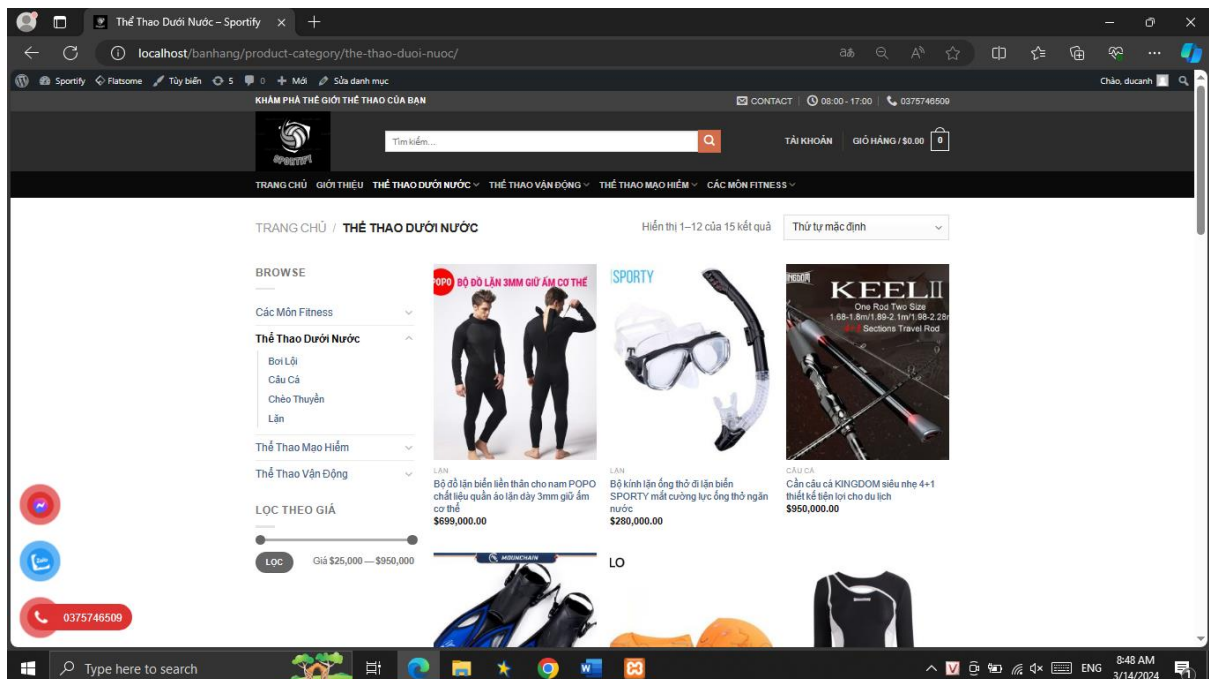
Thể Thao Dưới Nước – Sportify ×  +

localhost/banhang/product-category/the-thao-duoi-nuoc/

Sportify  Flatsome  Tùy biến  5  0  + Mới  Sửa danh mục  Chào, ducanh

KHÁM PHÁ THẾ GIỚI THỂ THAO CỦA BẠN

CONTACT | 08:00 - 17:00 | 0375746509

SPORTIFY

Tìm kiếm...

TÀI KHOẢN  GIỎ HÀNG / $0.00  0

TRANG CHỦ  GIỚI THIỆU  THỂ THAO DƯỚI NƯỚC  THỂ THAO VẬN ĐỘNG  THỂ THAO MẠO HIỂM  CÁC MÔN FITNESS

TRANG CHỦ / THỂ THAO DƯỚI NƯỚC

Hiển thị 1–12 của 15 kết quả

Thứ tự mặc định

BROWSE

Các Môn Fitness

Thể Thao Dưới Nước

Bơi Lội

Câu Cá

Chèo Thuyền

Lặn

Thể Thao Mạo Hiểm

Thể Thao Vận Động

LỌC THEO GIÁ

LỌC  Giá $25,000 — $950,000

POPO BỘ ĐỒ LẶN 3MM GIỮ ẤM CƠ THỂ

LẶN

Bộ đồ lặn biển liền thân cho nam POPO chất liệu quần áo lặn dày 3mm giữ ấm cơ thể

$699,000.00

SPORTY

LẶN

Bộ kính lặn ống thở đi lặn biển SPORTY mắt cường lực ống thở ngăn nước

$280,000.00

KINGDOM

KEELII

One Rod Two Size

1.68-1.8m/1.89-2.1m/1.98-2.28m

4+1 Sections Travel Rod

CÂU CÁ

Cần câu cá KINGDOM siêu nhẹ 4+1 thiết kế tiện lợi cho du lịch

$950,000.00

MOUNCHAIN

LO

0375746509

Type here to search

ENG  8:48 AM  3/14/2024